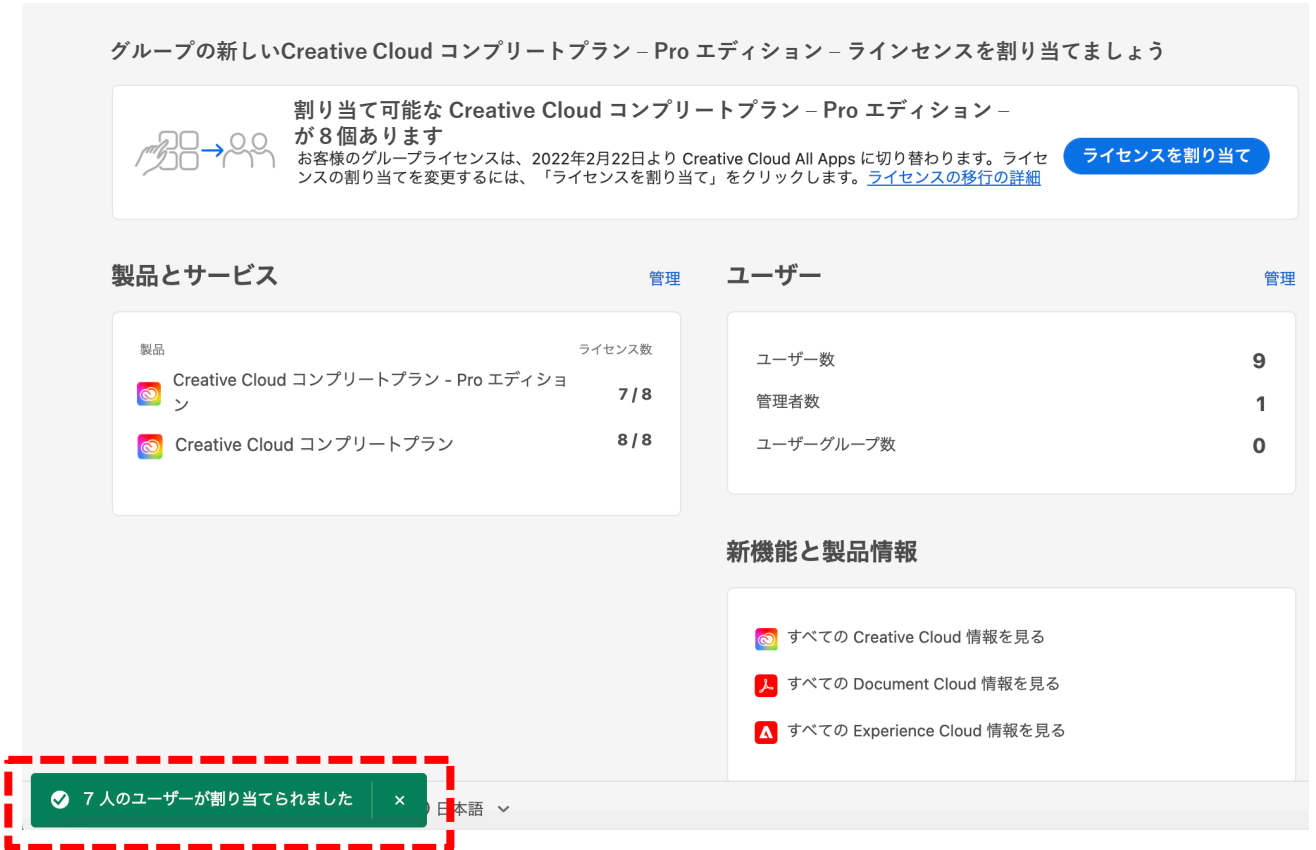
グループの新しいCreative Cloud コンプリートプラン – Pro エディション – ラインセンスを割り当てましょう

割り当て可能な Creative Cloud コンプリートプラン – Pro エディション – が 8 個あります
お客様のグループライセンスは、2022年2月22日より Creative Cloud All Apps に切り替わります。ライセンスの割り当てを変更するには、「ライセンスを割り当て」をクリックします。ライセンスの移行の詳細

ライセンスを割り当て

製品とサービス

管理

| 製品 | ライセンス数 |
|---|---|
| Creative Cloud コンプリートプラン - Pro エディション | 7 / 8 |
| Creative Cloud コンプリートプラン | 8 / 8 |

ユーザー

管理

| | |
|---|---|
| ユーザー数 | 9 |
| 管理者数 | 1 |
| ユーザーグループ数 | 0 |

新機能と製品情報

すべての Creative Cloud 情報を見る

すべての Document Cloud 情報を見る

すべての Experience Cloud 情報を見る

7 人のユーザーが割り当てられました ×

日本語